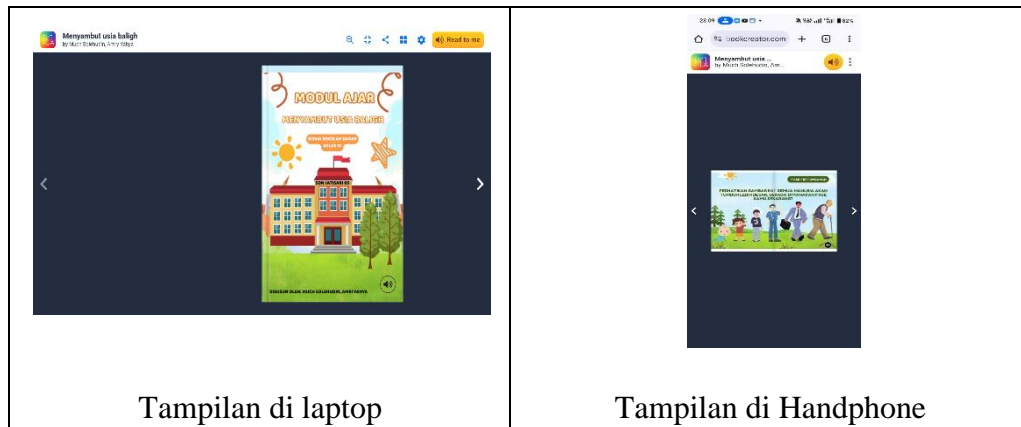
| Menyambut usia baligh<br>by Much Solehudin, Amy Yatya<br>Read to me<br>MODUL AJAR<br>MENYAMBUT USIA BALIGH<br>SDN JATISARI 02<br>DISUSUN OLEH: MUCH SOLEHUDIN, AMY YATYA | 23.04<br>bookcreator.com<br>Menyambut usia ...<br>by Much Solehudin, Am...<br>PERHATIKAN GAMBAR DI BAWAH INI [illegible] |
|---|---|
| Tampilan di laptop | Tampilan di Handphone |